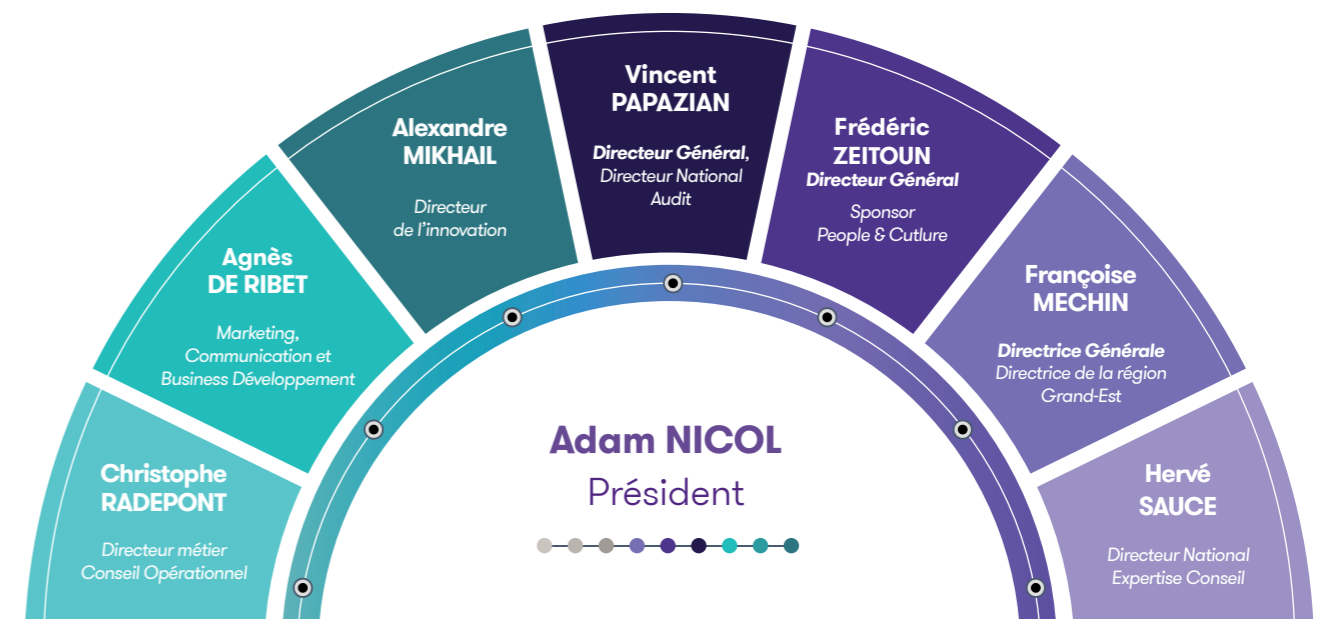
Christophe RADEPONT

Directeur métier Conseil Opérationnel

Agnès DE RIBET

Marketing, Communication et Business Développement

Alexandre MIKHAIL

Directeur de l'innovation

Vincent PAPAZIAN

Directeur Général, Directeur National Audit

Frédéric ZEITOUN

Directeur Général

Sponsor People & Cutlure

Françoise MECHIN

Directrice Générale

Directrice de la région Grand-Est

Hervé SAUCE

Directeur National Expertise Conseil

Adam NICOL

Président